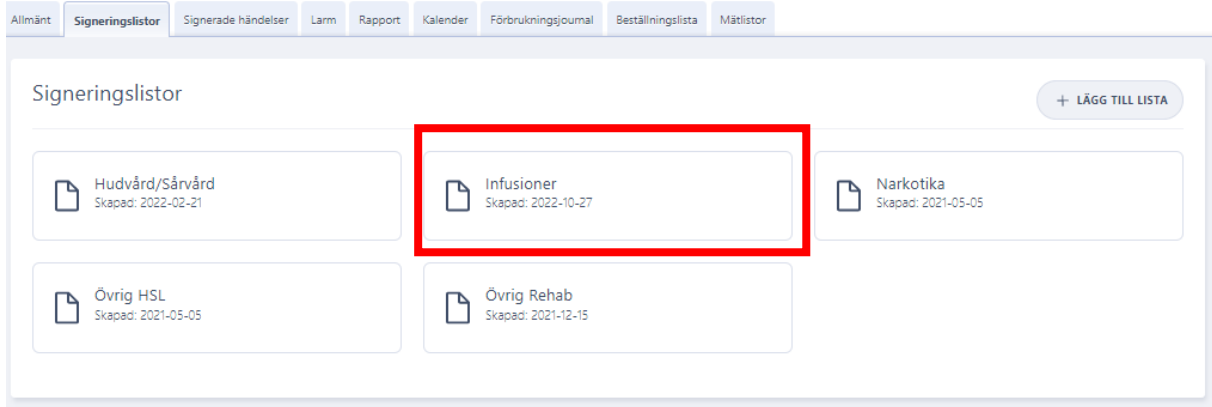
Allmänt | Signeringslistor | Signerade händelser | Larm | Rapport | Kalender | Förbrukningsjournal | Beställningslista | Mätlistor

Signeringslistor

+ LÄGG TILL LISTA

Hudvård/Sårvård
Skapad: 2022-02-21

Infusioner
Skapad: 2022-10-27

Narkotika
Skapad: 2021-05-05

Övrig HSL
Skapad: 2021-05-05

Övrig Rehab
Skapad: 2021-12-15